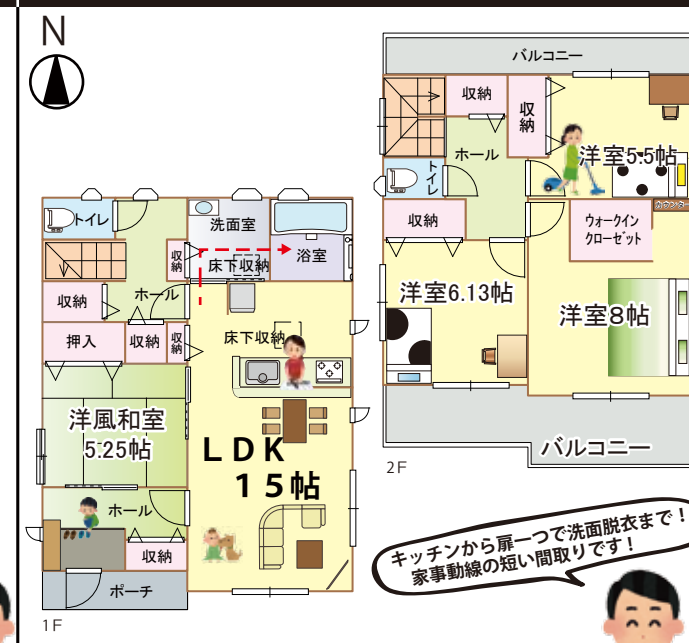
N

トイレ
洗面室
浴室
収納
床下収納
収納
ホール
押入
収納
収納
床下収納
洋風和室
5.25帖
ＬＤＫ
１５帖
ホール
収納
ポーチ
1F

バルコニー
収納
収納
ホール
洋室5.5帖
トイレ
カウンター
収納
ウォークイン
クローゼット
洋室6.13帖
洋室8帖
バルコニー
2F

キッチンから扉一つで洗面脱衣まで！
家事動線の短い間取りです！